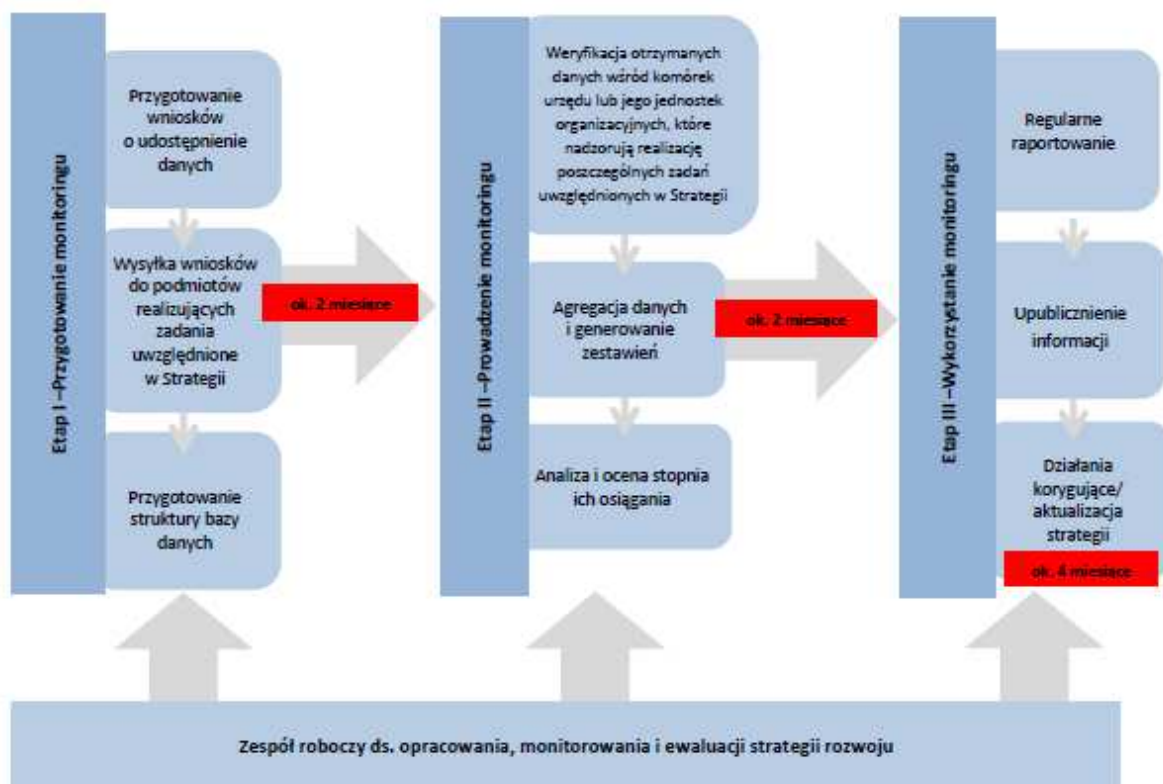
Etap I – Przygotowanie monitoringu

Przygotowanie wniosków o udostępnienie danych

Wysyłka wniosków do podmiotów realizujących zadania uwzględnione w Strategii

ok. 2 miesiące

Przygotowanie struktury bazy danych

Etap II – Prowadzenie monitoringu

Weryfikacja otrzymanych danych wśród komórek urzędu lub jego jednostek organizacyjnych, które nadzorują realizację poszczególnych zadań uwzględnionych w Strategii

Agregacja danych i generowanie zestawień

ok. 2 miesiące

Analiza i ocena stopnia ich osiągania

Etap III – Wykorzystanie monitoringu

Regularne raportowanie

Upublicznienie informacji

Działania korygujące/ aktualizacja strategii

ok. 4 miesiące

Zespół roboczy ds. opracowania, monitorowania i ewaluacji strategii rozwoju